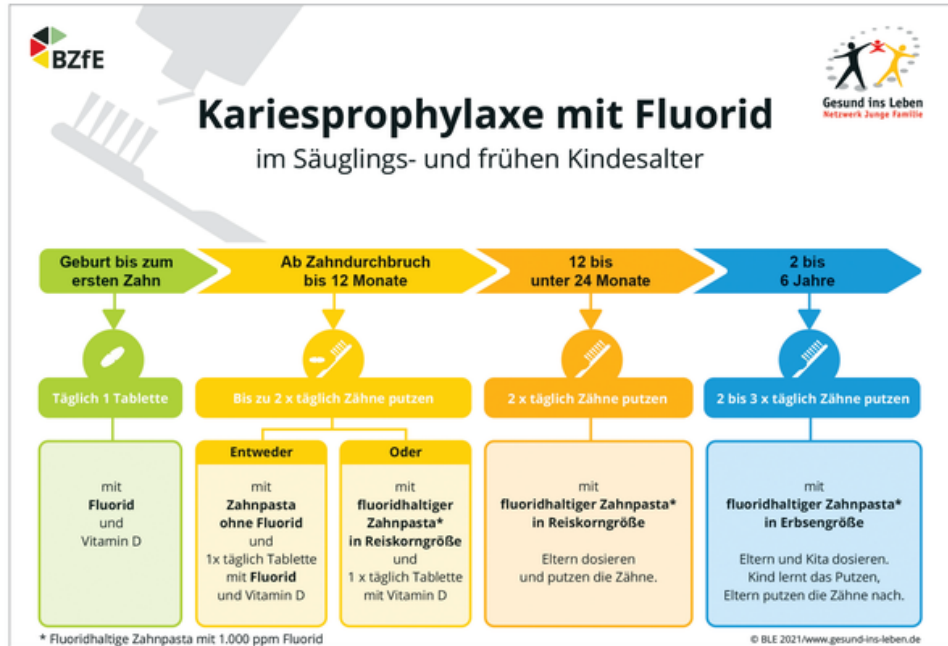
BZfE

Gesund ins Leben
Netzwerk Junge Familie

Kariesprophylaxe mit Fluorid
im Säuglings- und frühen Kindesalter

Geburt bis zum ersten Zahn

Ab Zahndurchbruch bis 12 Monate

12 bis unter 24 Monate

2 bis 6 Jahre

Täglich 1 Tablette

mit Fluorid und Vitamin D

Bis zu 2 x täglich Zähne putzen

Entweder

mit Zahnpasta ohne Fluorid und 1x täglich Tablette mit Fluorid und Vitamin D

Oder

mit fluoridhaltiger Zahnpasta* in Reiskorngröße und 1 x täglich Tablette mit Vitamin D

2 x täglich Zähne putzen

mit fluoridhaltiger Zahnpasta* in Reiskorngröße

Eltern dosieren und putzen die Zähne.

2 bis 3 x täglich Zähne putzen

mit fluoridhaltiger Zahnpasta* in Erbsengröße

Eltern und Kita dosieren. Kind lernt das Putzen, Eltern putzen die Zähne nach.

* Fluoridhaltige Zahnpasta mit 1.000 ppm Fluorid

© BLE 2021/www.gesund-ins-leben.de